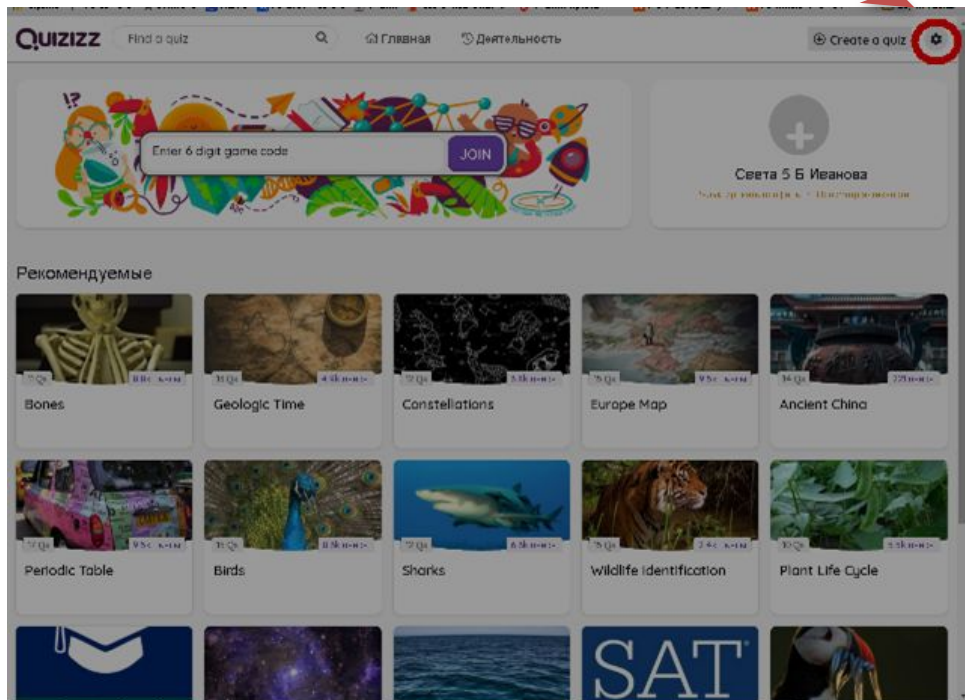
QUIZIZZ Find a quiz Главная Деятельность Create a quiz

Enter 6 digit game code JOIN

Света 5 Б Иванова

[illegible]

Рекомендуемые

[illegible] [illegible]
Bones

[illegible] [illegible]
Geologic Time

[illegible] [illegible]
Constellations

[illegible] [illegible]
Europe Map

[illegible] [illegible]
Ancient China

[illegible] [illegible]
Periodic Table

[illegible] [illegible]
Birds

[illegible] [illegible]
Sharks

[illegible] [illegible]
Wildlife Identification

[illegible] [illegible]
Plant Life Cycle

SAT